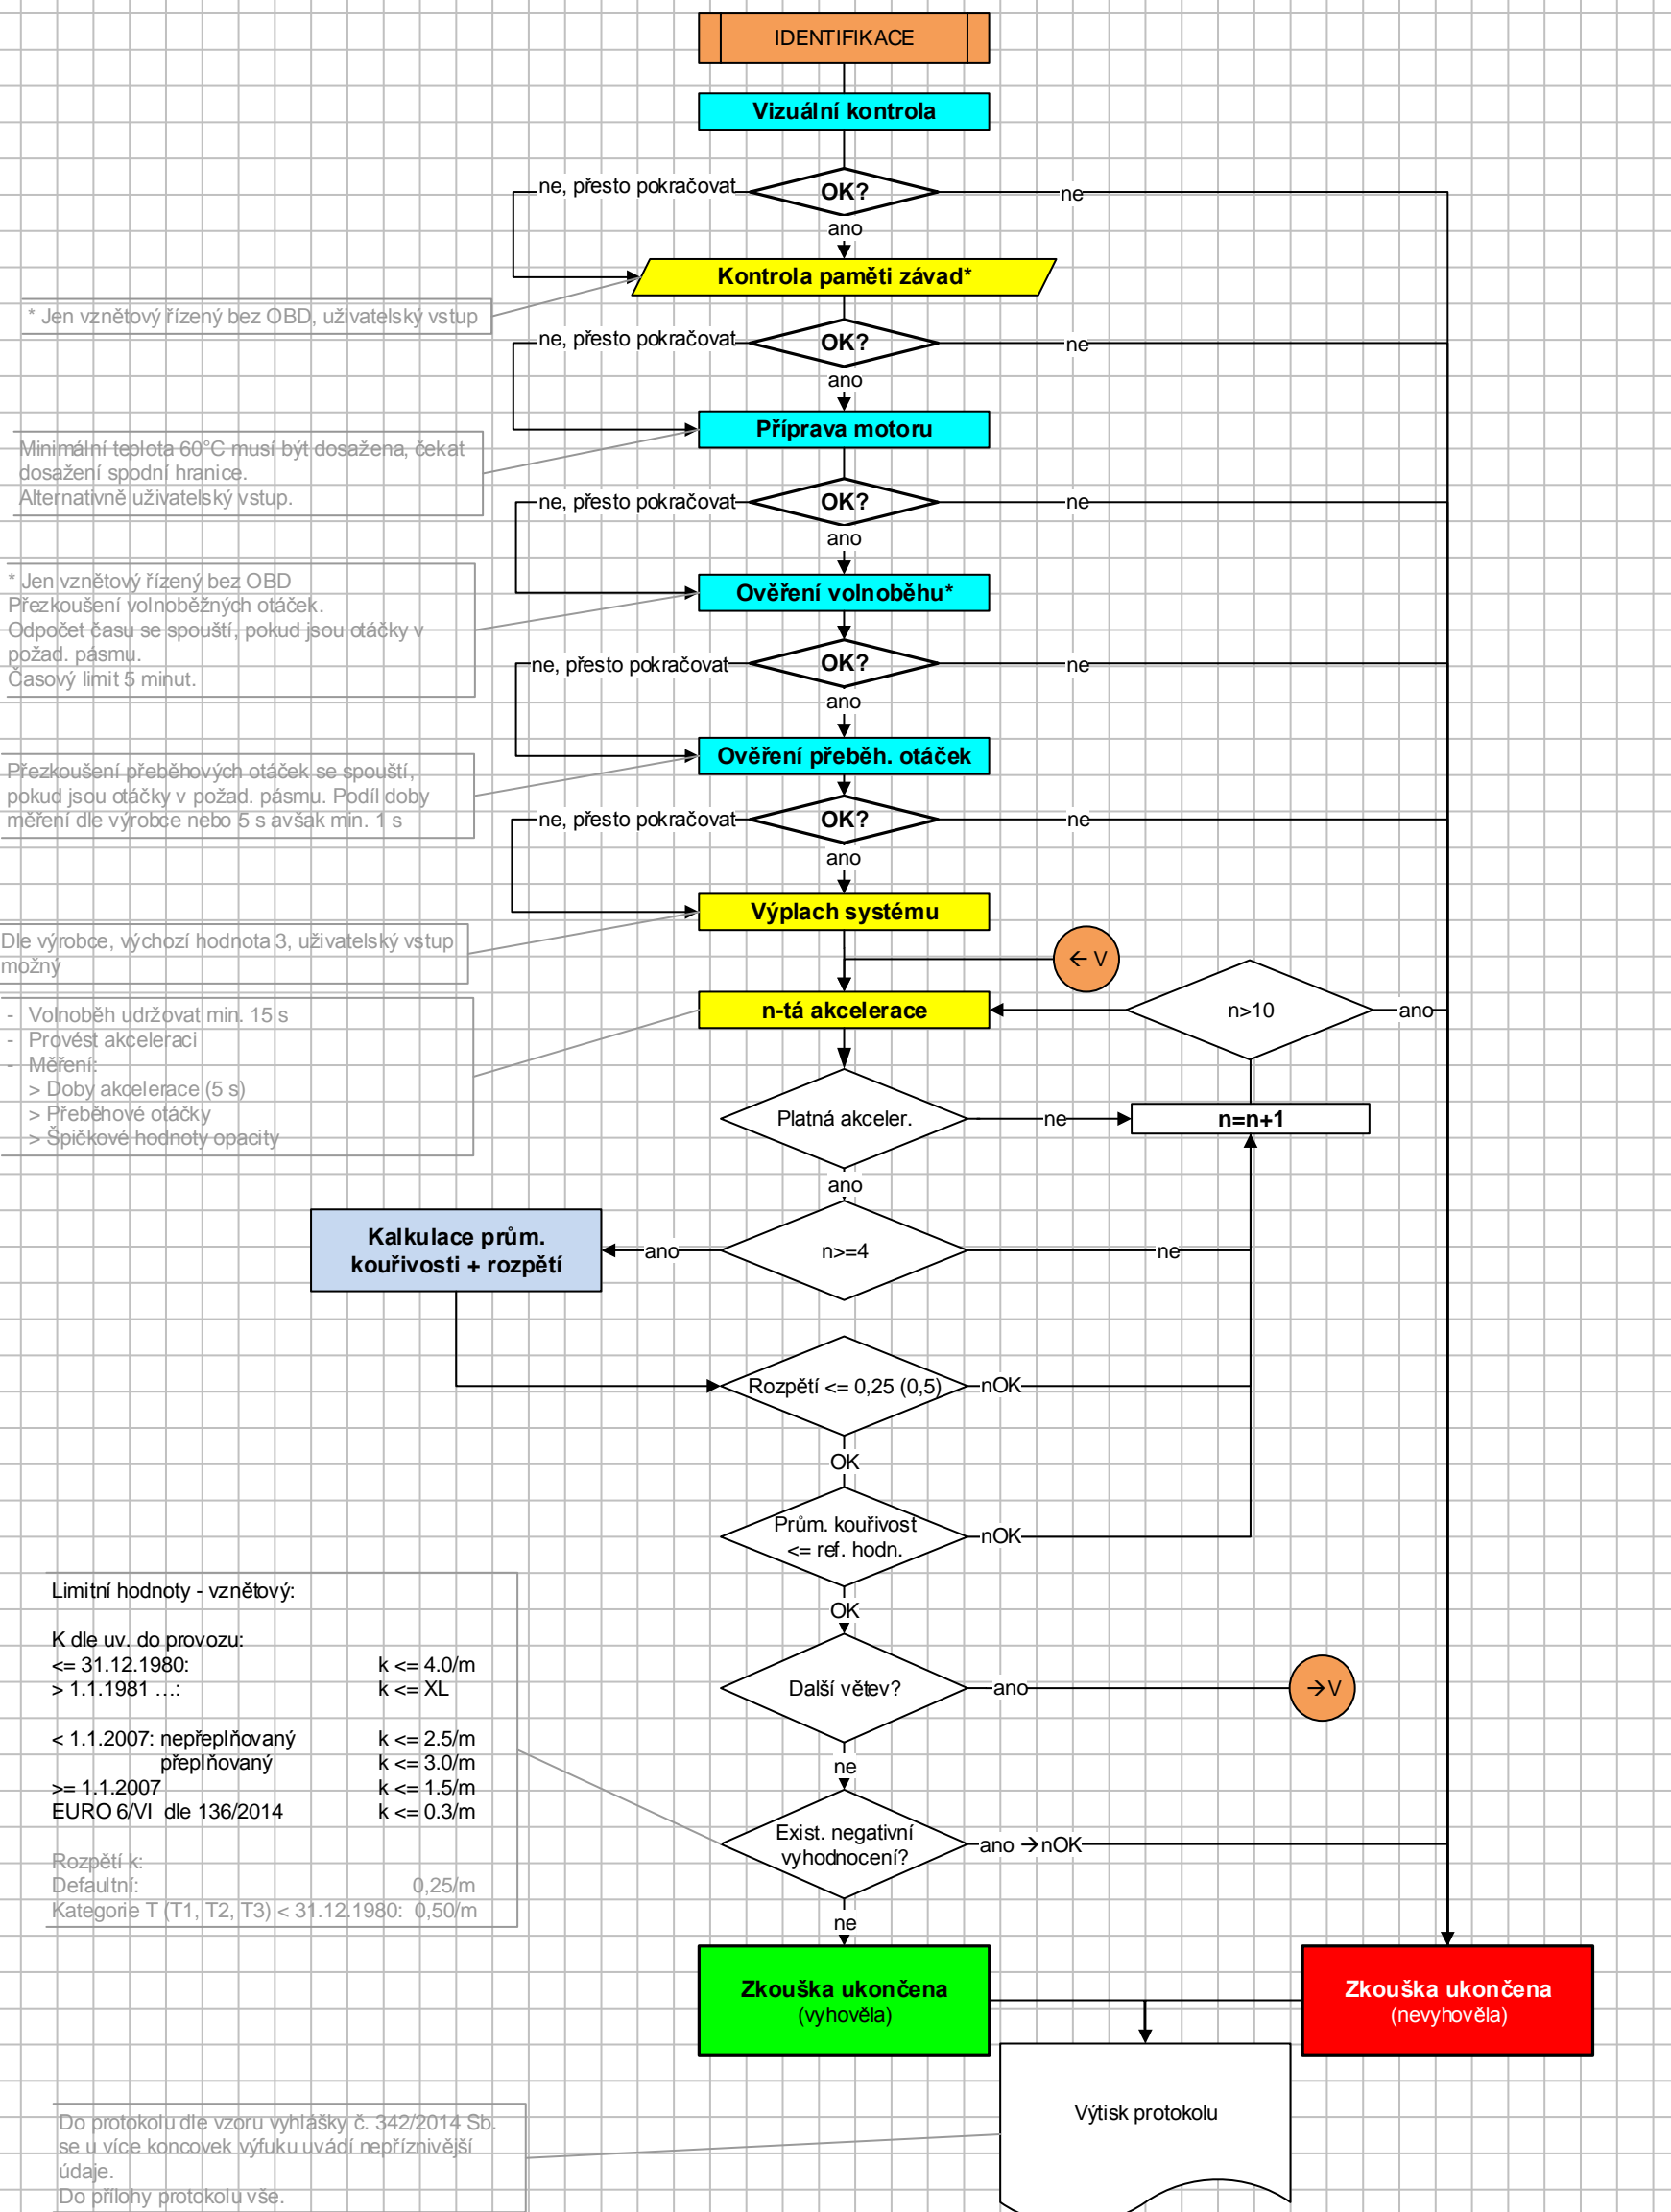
IDENTIFIKACE

Vizuální kontrola

ne, přesto pokračovat

OK?

ne

ano

Kontrola paměti závad*

* Jen vznětový řízený bez OBD, uživatelský vstup

ne, přesto pokračovat

OK?

ne

ano

Příprava motoru

Minimální teplota 60°C musí být dosažena, čekat dosažení spodní hranice.
Alternativně uživatelský vstup.

ne, přesto pokračovat

OK?

ne

ano

Ověření volnoběhu*

* Jen vznětový řízený bez OBD
Přezkoušení volnoběžných otáček.
Odpočet času se spouští, pokud jsou otáčky v požad. pásmu.
Časový limit 5 minut.

ne, přesto pokračovat

OK?

ne

ano

Ověření přeběh. otáček

Přezkoušení přeběhových otáček se spouští, pokud jsou otáčky v požad. pásmu. Podíl doby měření dle výrobce nebo 5 s avšak min. 1 s

ne, přesto pokračovat

OK?

ne

ano

Výplach systému

Dle výrobce, výchozí hodnota 3, uživatelský vstup možný

← V

n-tá akcelerace

n>10

ano

- Volnoběh udržovat min. 15 s
- Provést akceleraci
- Měření:
> Doby akcelerace (5 s)
> Přeběhové otáčky
> Špičkové hodnoty opacity

Platná akceler.

ne

n=n+1

ano

Kalkulace prům. kouřivosti + rozpětí

ano

n>=4

ne

Rozpětí <= 0,25 (0,5)

nOK

OK

Prům. kouřivost <= ref. hodn.

nOK

OK

Limitní hodnoty - vznětový:

K dle uv. do provozu:
<= 31.12.1980: k <= 4.0/m
> 1.1.1981 …: k <= XL

< 1.1.2007: nepřeplňovaný k <= 2.5/m
přeplňovaný k <= 3.0/m
>= 1.1.2007 k <= 1.5/m
EURO 6/VI dle 136/2014 k <= 0.3/m

Rozpětí k:
Defaultní: 0,25/m
Kategorie T (T1, T2, T3) < 31.12.1980: 0,50/m

Další větev?

ano

→V

ne

Exist. negativní vyhodnocení?

ano →nOK

ne

Zkouška ukončena
(vyhověla)

Zkouška ukončena
(nevyhověla)

Výtisk protokolu

Do protokolu dle vzoru vyhlášky č. 342/2014 Sb. se u více koncovek výfuku uvádí nepříznivější údaje.
Do přílohy protokolu vše.